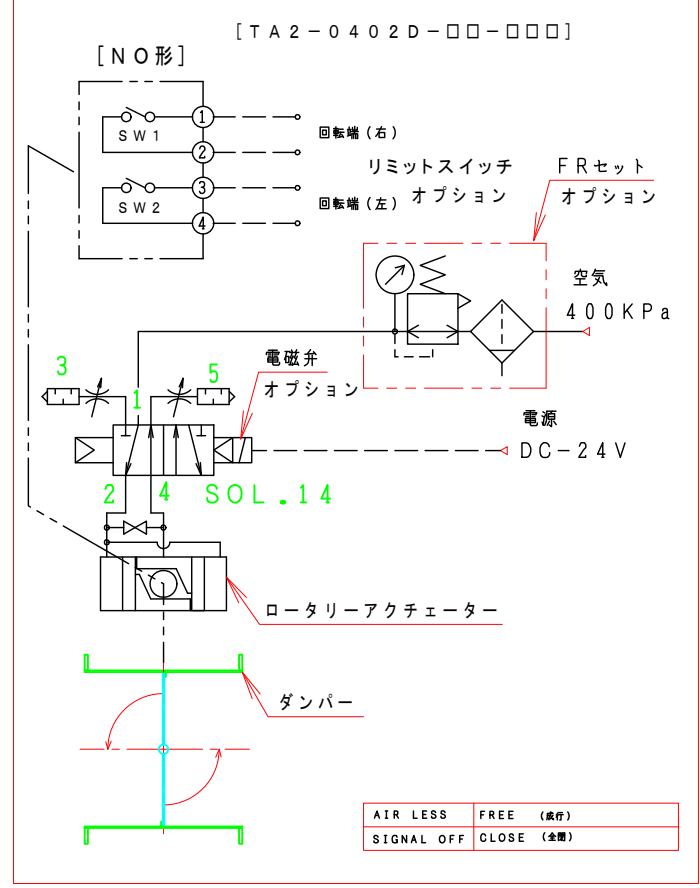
[TA2－0402D－□□－□□□]

[NO形]

SW1

SW2

1

2

3

4

回転端（右）

回転端（左）

リミットスイッチ オプション

FRセット オプション

空気 400KPa

電磁弁 オプション

3

5

1

電源 DC－24V

2

4

SOL.14

ロータリーアクチェーター

ダンパー

| AIR LESS | FREE (成行) |
|---|---|
| SIGNAL OFF | CLOSE (全閉) |